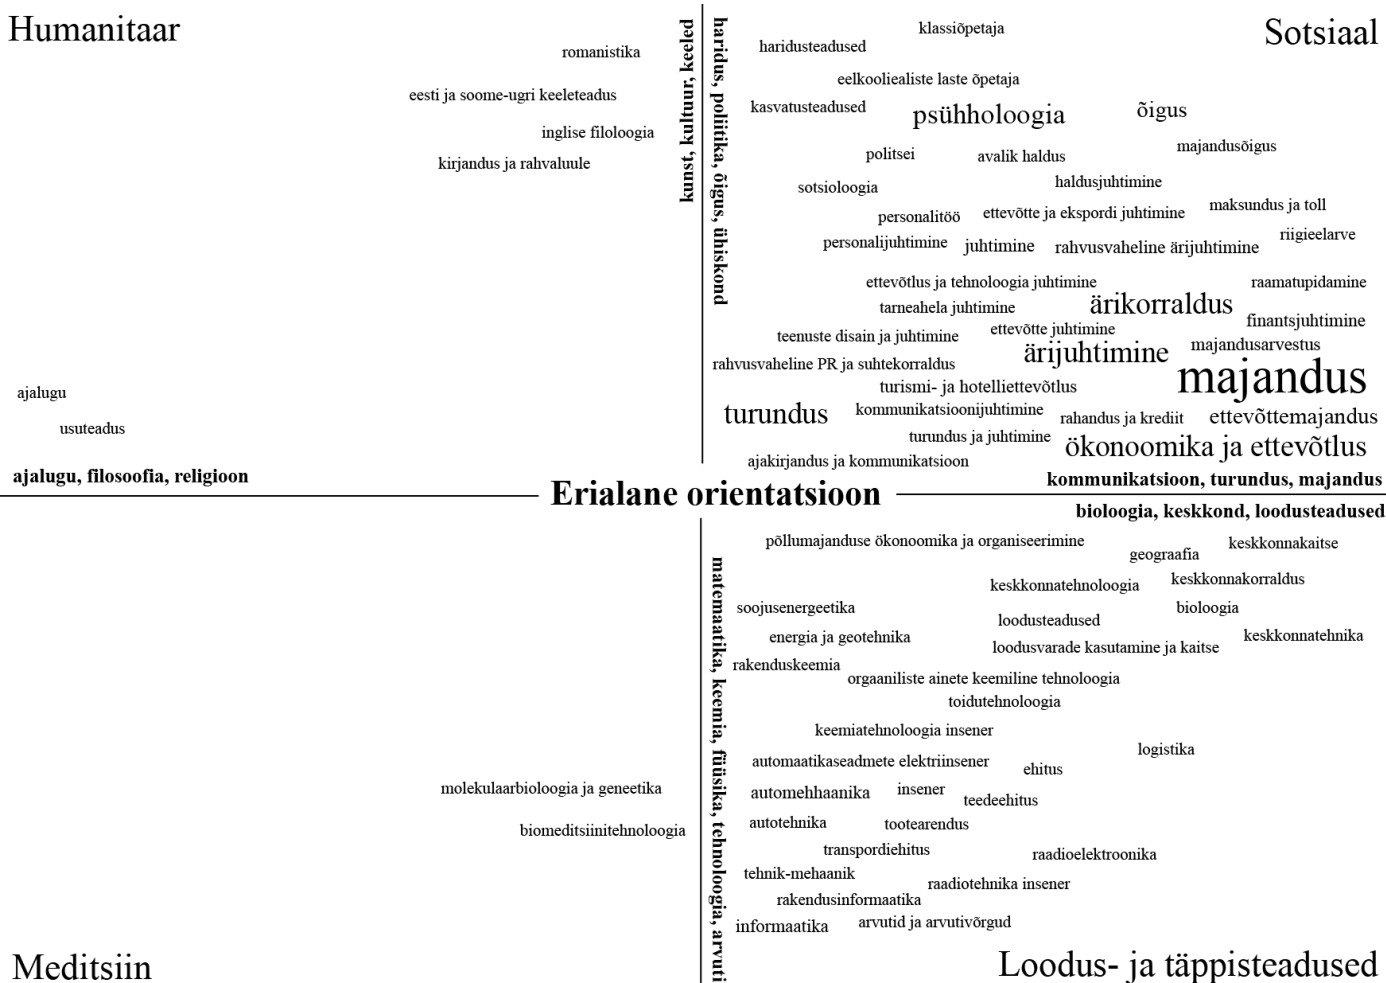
Humanitaar

romanistika

eesti ja soome-ugri keeleteadus

inglise filoloogia

kirjandus ja rahvaluule

ajalugu

usuteadus

ajalugu, filosoofia, religioon

kunst, kultuur, keeled

haridus, poliitika, õigus, ühiskond

Sotsiaal

klassiõpetaja

haridusteadused

eelkooliealiste laste õpetaja

kasvatusteadused

psühholoogia

õigus

majandusõigus

politsei

avalik haldus

haldusjuhtimine

sotsioloogia

personalitöö

ettevõtte ja ekspordi juhtimine

maksundus ja toll

personalijuhtimine

juhtimine

rahvusvaheline ärijuhtimine

riigieelarve

ettevõtlus ja tehnoloogia juhtimine

raamatupidamine

tarneahela juhtimine

ärikorraldus

finantsjuhtimine

teenuste disain ja juhtimine

ettevõtte juhtimine

ärijuhtimine

majandusarvestus

rahvusvaheline PR ja suhtekorraldus

turismi- ja hotelliettevõtlus

majandus

turundus

kommunikatsioonijuhtimine

rahandus ja krediit

ettevõttemajandus

turundus ja juhtimine

ökonoomika ja ettevõtlus

ajakirjandus ja kommunikatsioon

kommunikatsioon, turundus, majandus

Erialane orientatsioon

biologia, keskkond, loodusteadused

põllumajanduse ökonoomika ja organiseerimine

geograafia

keskkonnakaitse

keskkonnatehnoloogia

keskkonnakorraldus

soojusenergeetika

loodusteadused

bioloogia

energia ja geotehnika

loodusvarade kasutamine ja kaitse

keskkonnatehnika

rakenduskeemia

orgaaniliste ainete keemiline tehnoloogia

toidutehnoloogia

keemiatehnoloogia insener

logistika

automaatikaseadmete elektriinsener

ehitus

molekulaarbioloogia ja geneetika

automehhaanika

insener

teedeehitus

biomeditsiinitehnoloogia

autotehnika

tootearendus

transpordiehitus

raadioelektroonika

tehnik-mehaanik

raadiotehnika insener

rakendusinformaatika

arvutid ja arvutivõrgud

informaatika

matemaatika, keemia, füüsika, tehnoloogia, arvuti

Meditsiin

Loodus- ja täppisteadused